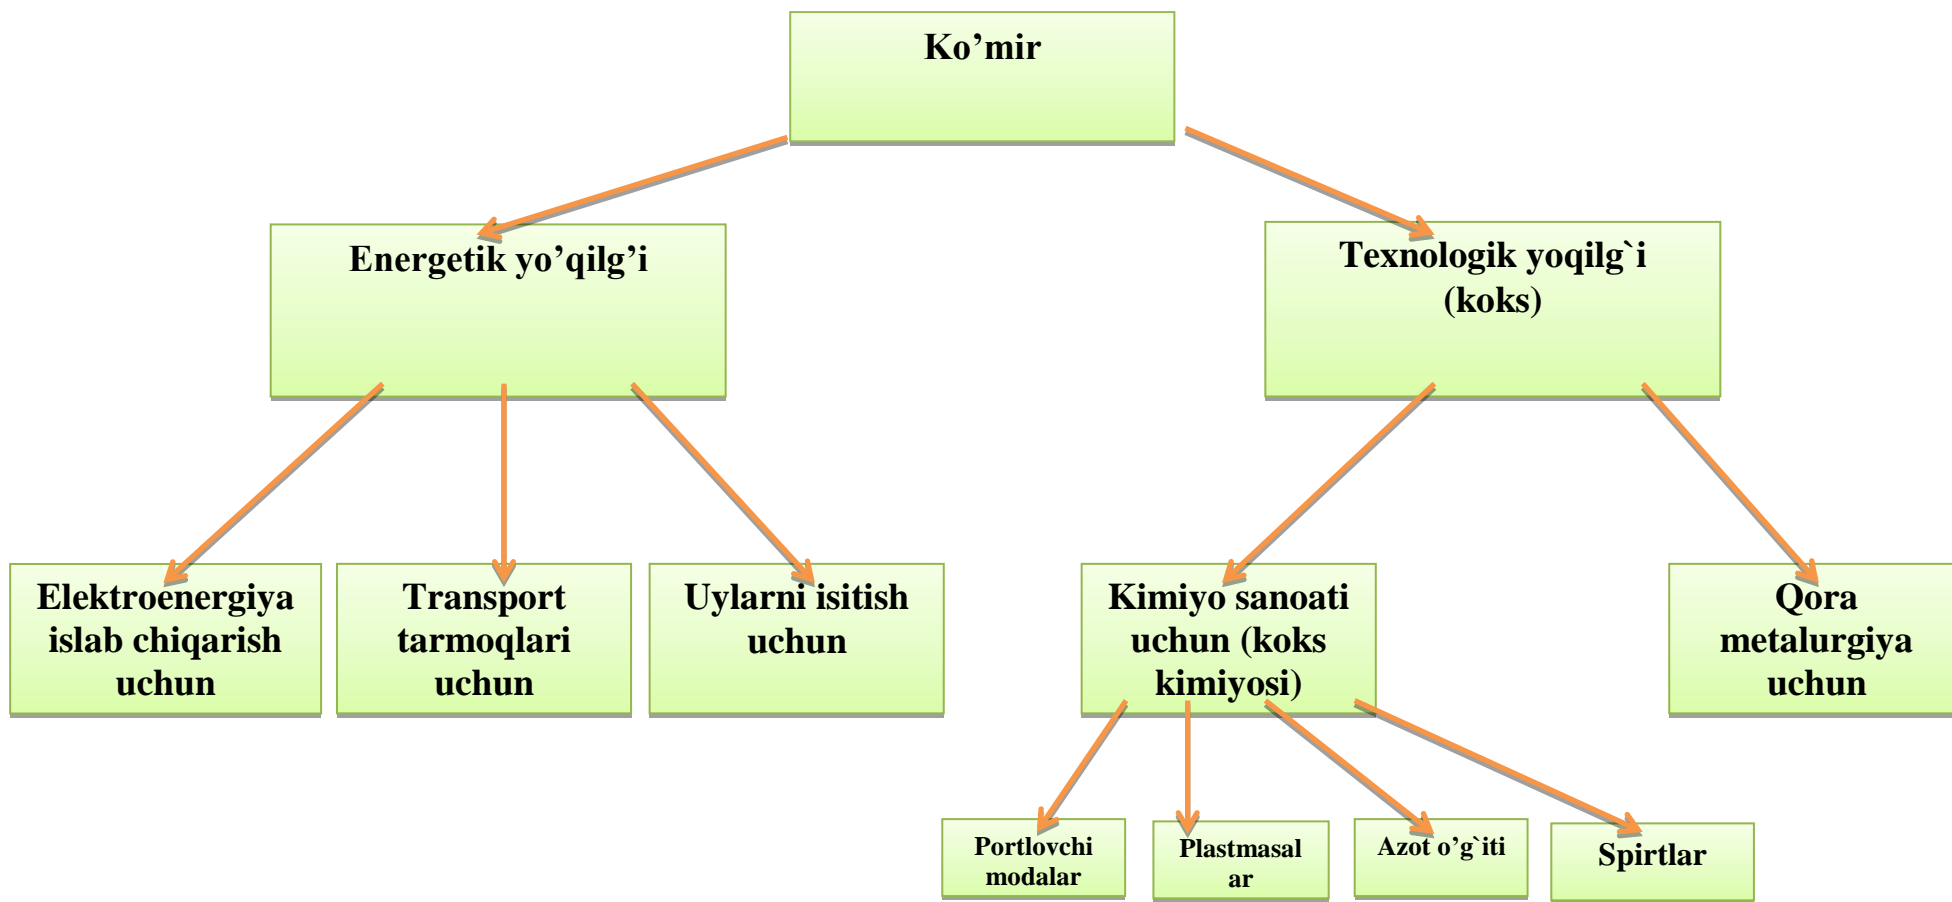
Ko’mir

Energetik yo’qilg’i

Texnologik yoqilg`i (koks)

Elektroenergiya islab chiqarish uchun

Transport tarmoqlari uchun

Uylarni isitish uchun

Kimiyo sanoati uchun (koks kimiyosi)

Qora metalurgiya uchun

Portlovchi modalar

Plastmasal ar

Azot o’g`iti

Spirtlar